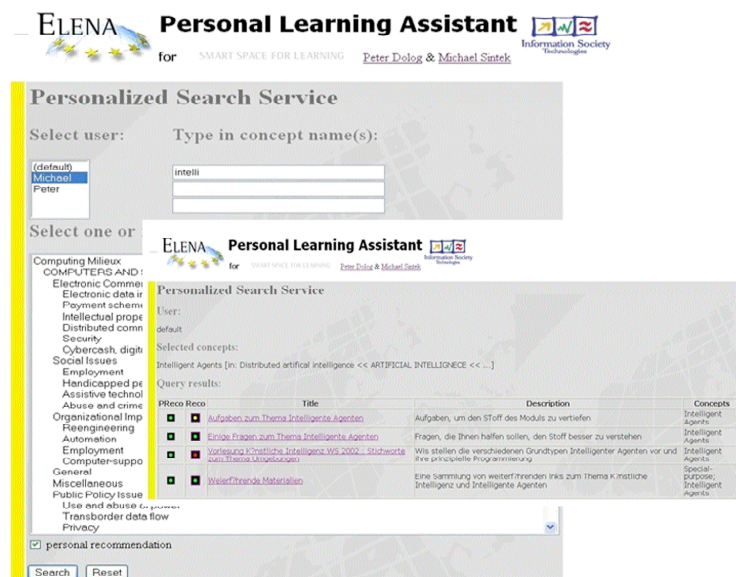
ELENA

Personal Learning Assistant

Information Society Technologies

for SMART SPACE FOR LEARNING Peter Dolog & Michael Sintek

Personalized Search Service

Select user:

(default)
Michael
Peter

Type in concept name(s):

intelli

Select one or

Computing Milieux
COMPUTERS AND
Electronic Commer
Electronic data ir
Payment scheme
Intellectual prope
Distributed comn
Security
Cybercash, digit
Social Issues
Employment
Handicapped pe
Assistive technol
Abuse and crime
Organizational Imp
Reengineering
Automation
Employment
Computer-suppo
General
Miscellaneous
Public Policy Issue
Use and abuse of power
Transborder data flow
Privacy

personal recommendation

Search Reset

ELENA

Personal Learning Assistant

Information Society Technologies

for SMART SPACE FOR LEARNING Peter Dolog & Michael Sintek

Personalized Search Service

User:

default

Selected concepts:

Intelligent Agents [in: Distributed artifical intelligence << ARTIFICIAL INTELLIGNECE << ...]

Query results:

| PReco | Reco | Title | Description | Concepts |
|---|---|---|---|---|
| | | Aufgaben zum Thema Intelligente Agenten | Aufgaben, um den STOff des Moduls zu vertiefen | Intelligent Agents |
| | | Einige Fragen zum Thema Intelligente Agenten | Fragen, die Ihnen helfen sollen, den Stoff besser zu verstehen | Intelligent Agents |
| | | Vorlesung K?nstliche Intelligenz WS 2002 : Stichworte zum Thema Umgebungen | Wis stellen die verschiedenen Grundtypen Intelligenter Agenten vor und ihre prinzipielle Programmierung | Intelligent Agents |
| | | Weiterf?hrende Materialien | Eine Sammlung von weiterf?hrenden links zum Thema K?nstliche Intelligenz und Intelligente Agenten | Special-purpose; Intelligent Agents |